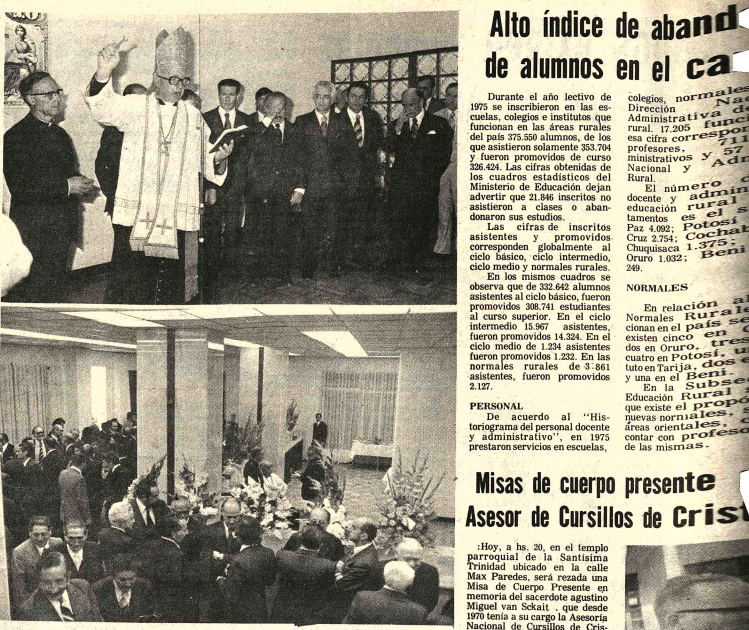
Alto índice de aband
de alumnos en el ca

Durante el año lectivo de 1975 se inscribieron en las escuelas, colegios e institutos que funcionan en las áreas rurales del país 375.550 alumnos, de los que asistieron solamente 353.704 y fueron promovidos de curso 326.424. Las cifras obtenidas de los cuadros estadísticos del Ministerio de Educación dejan advertir que 21.846 inscritos no asistieron a clases o abandonaron sus estudios.

Las cifras de inscritos asistentes y promovidos corresponden globalmente al ciclo básico, ciclo intermedio, ciclo medio y normales rurales.

En los mismos cuadros se observa que de 332.642 alumnos asistentes al ciclo básico, fueron promovidos 308.741 estudiantes al curso superior. En el ciclo intermedio 15.967 asistentes, fueron promovidos 14.324. En el ciclo medio de 1.234 asistentes fueron promovidos 1.232. En las normales rurales de 3.861 asistentes, fueron promovidos 2.127.

PERSONAL

De acuerdo al "Historiograma del personal docente y administrativo", en 1975 prestaron servicios en escuelas,

colegios, normales
Dirección Na
Administrativa
rural. 17.205 funcio
esa cifra correspon
profesores, 711
ministrativos y 57
Nacional y Adm
Rural.

El número d
docente y admin
educación rural
tamentos es el
Paz 4.092; Potosí
Cruz 2.754; Cochab
Chuquisaca 1.375; Beni
Oruro 1.032;
249.

NORMALES

En relación a
Rurale
cionan en el país se
existen cinco en
dos en Oruro, tres
cuatro en Potosí, dos
tuto en Tarija, dos
y una en el Beni.

En la Subse
Educación Rural
que existe el propó
nuevas normales,
áreas orientales,
contar con profeso
de las mismas.

Misas de cuerpo presente
Asesor de Cursillos de Cris

:Hoy, a hs. 20, en el templo parroquial de la Santísima Trinidad ubicado en la calle Max Paredes, será rezada una Misa de Cuerpo Presente en memoria del sacerdote agustino Miguel van Schait, que desde 1970 tenía a su cargo la Asesoría Nacional de Cursillos de Cris-